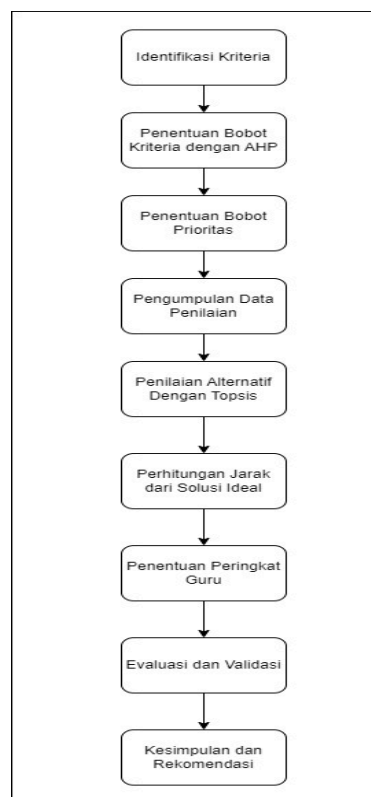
Identifikasi Kriteria

Penentuan Bobot Kriteria dengan AHP

Penentuan Bobot Prioritas

Pengumpulan Data Penilaian

Penilaian Alternatif Dengan Topsis

Perhitungan Jarak dari Solusi Ideal

Penentuan Peringkat Guru

Evaluasi dan Validasi

Kesimpulan dan Rekomendasi